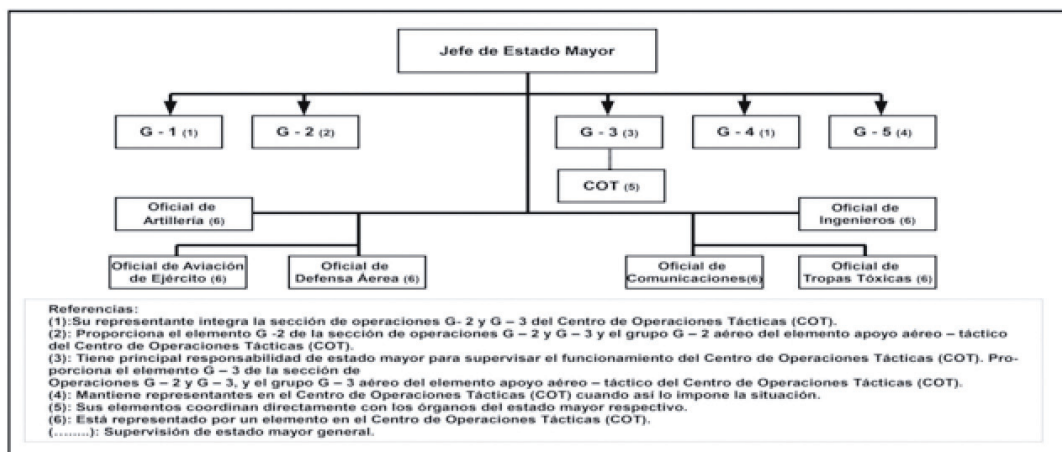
Jefe de Estado Mayor

G - 1 (1)

G - 2 (2)

G - 3 (3)

G - 4 (1)

G - 5 (4)

COT (5)

Oficial de Artillería (6)

Oficial de Ingenieros (6)

Oficial de Aviación de Ejército (6)

Oficial de Defensa Aérea (6)

Oficial de Comunicaciones(6)

Oficial de Tropas Tóxicas (6)

Referencias:
(1):Su representante integra la sección de operaciones G- 2 y G – 3 del Centro de Operaciones Tácticas (COT).
(2): Proporciona el elemento G -2 de la sección de operaciones G – 2 y G – 3 y el grupo G – 2 aéreo del elemento apoyo aéreo – táctico del Centro de Operaciones Tácticas (COT).
(3): Tiene principal responsabilidad de estado mayor para supervisar el funcionamiento del Centro de Operaciones Tácticas (COT). Proporciona el elemento G – 3 de la sección de
Operaciones G – 2 y G – 3, y el grupo G – 3 aéreo del elemento apoyo aéreo – táctico del Centro de Operaciones Tácticas (COT).
(4): Mantiene representantes en el Centro de Operaciones Tácticas (COT) cuando así lo impone la situación.
(5): Sus elementos coordinan directamente con los órganos del estado mayor respectivo.
(6): Está representado por un elemento en el Centro de Operaciones Tácticas (COT).
(........): Supervisión de estado mayor general.